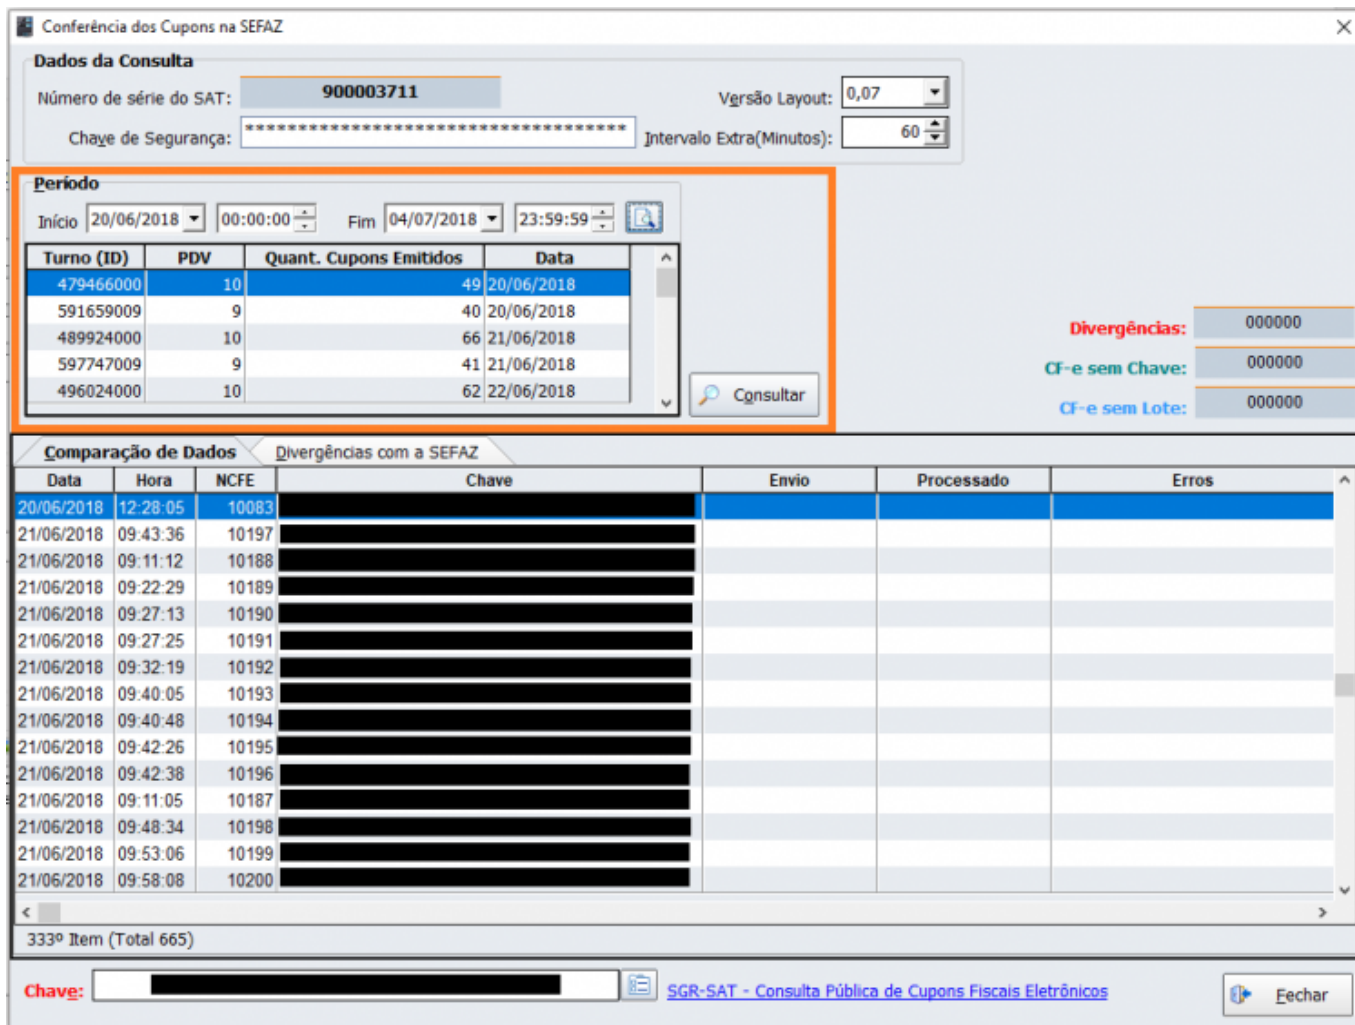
Conferência dos Cupons na SEFAZ

Dados da Consulta

Número de série do SAT: 900003711

Versão Layout: 0,07

Chave de Segurança: ************************************

Intervalo Extra(Minutos): 60

Período

Início 20/06/2018 00:00:00 Fim 04/07/2018 23:59:59

| Turno (ID) | PDV | Quant. Cupons Emitidos | Data |
|---|---|---|---|
| 479466000 | 10 | 49 | 20/06/2018 |
| 591659009 | 9 | 40 | 20/06/2018 |
| 489924000 | 10 | 66 | 21/06/2018 |
| 597747009 | 9 | 41 | 21/06/2018 |
| 496024000 | 10 | 62 | 22/06/2018 |

Consultar

Divergências: 000000

CF-e sem Chave: 000000

CF-e sem Lote: 000000

Comparação de Dados | Divergências com a SEFAZ

| Data | Hora | NCFE | Chave | Envio | Processado | Erros |
|---|---|---|---|---|---|---|
| 20/06/2018 | 12:28:05 | 10083 | | | | |
| 21/06/2018 | 09:43:36 | 10197 | | | | |
| 21/06/2018 | 09:11:12 | 10188 | | | | |
| 21/06/2018 | 09:22:29 | 10189 | | | | |
| 21/06/2018 | 09:27:13 | 10190 | | | | |
| 21/06/2018 | 09:27:25 | 10191 | | | | |
| 21/06/2018 | 09:32:19 | 10192 | | | | |
| 21/06/2018 | 09:40:05 | 10193 | | | | |
| 21/06/2018 | 09:40:48 | 10194 | | | | |
| 21/06/2018 | 09:42:26 | 10195 | | | | |
| 21/06/2018 | 09:42:38 | 10196 | | | | |
| 21/06/2018 | 09:11:05 | 10187 | | | | |
| 21/06/2018 | 09:48:34 | 10198 | | | | |
| 21/06/2018 | 09:53:06 | 10199 | | | | |
| 21/06/2018 | 09:58:08 | 10200 | | | | |

333º Item (Total 665)

Chave:

SGR-SAT - Consulta Pública de Cupons Fiscais Eletrônicos

Fechar